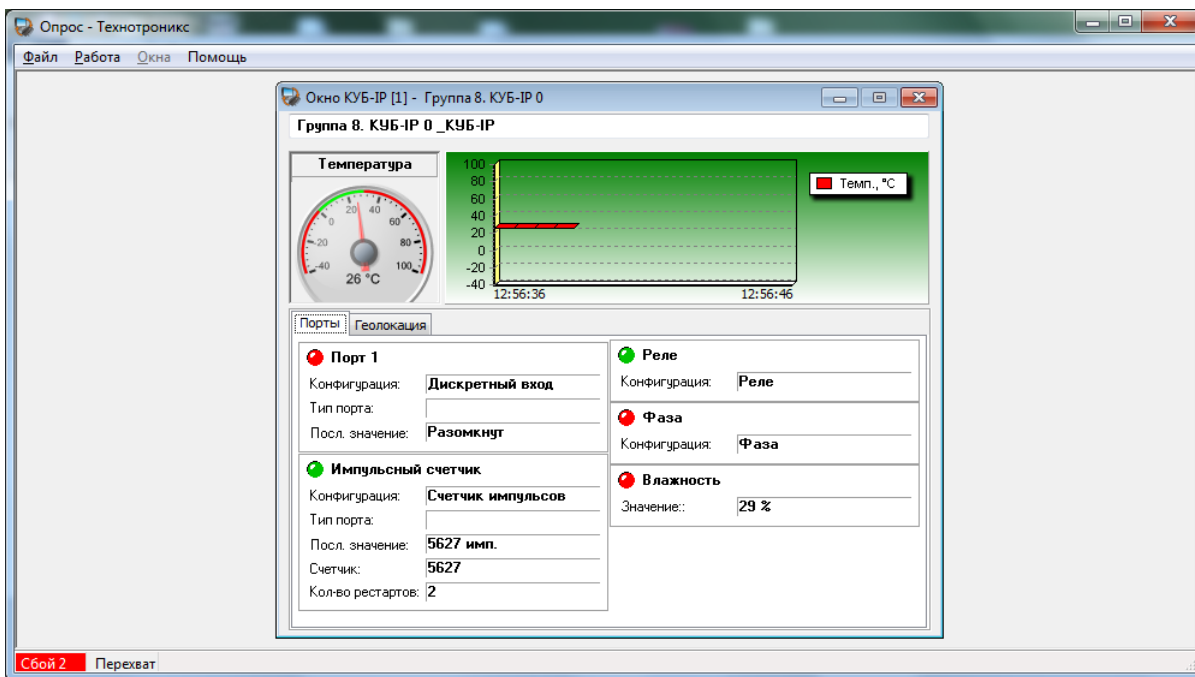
Опрос - Технотроникс

Файл Работа Окна Помощь

Окно КУБ-IP [1] - Группа 8. КУБ-IP 0

Группа 8. КУБ-IP 0 _КУБ-IP

Температура

-40 -20 0 20 40 60 80 100

26 °C

100
80
60
40
20
0
-20
-40

12:56:36 12:56:46

Темп., °C

Порты Геолокация

Порт 1
Конфигурация: Дискретный вход
Тип порта:
Посл. значение: Разомкнут

Импульсный счетчик
Конфигурация: Счетчик импульсов
Тип порта:
Посл. значение: 5627 имп.
Счетчик: 5627
Кол-во рестартов: 2

Реле
Конфигурация: Реле

Фаза
Конфигурация: Фаза

Влажность
Значение:: 29 %

Сбой 2 Перехват